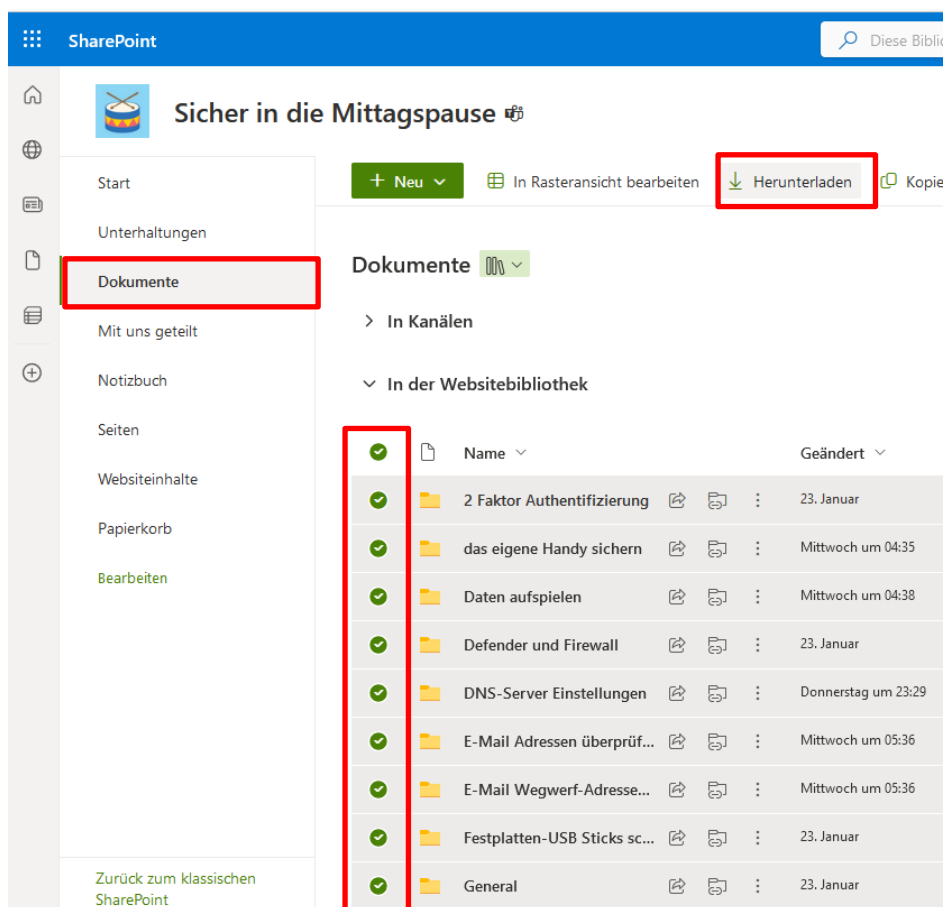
SharePoint

Diese Bibli

Sicher in die Mittagspause

Start

Unterhaltungen

Dokumente

Mit uns geteilt

Notizbuch

Seiten

Websiteinhalte

Papierkorb

Bearbeiten

Zurück zum klassischen SharePoint

+ Neu

In Rasteransicht bearbeiten

Herunterladen

Kopie

Dokumente

> In Kanälen

In der Websitebibliothek

| Name | Geändert |
|---|---|
| 2 Faktor Authentifizierung | 23. Januar |
| das eigene Handy sichern | Mittwoch um 04:35 |
| Daten aufspielen | Mittwoch um 04:38 |
| Defender und Firewall | 23. Januar |
| DNS-Server Einstellungen | Donnerstag um 23:29 |
| E-Mail Adressen überprüf... | Mittwoch um 05:36 |
| E-Mail Wegwerf-Adresse... | Mittwoch um 05:36 |
| Festplatten-USB Sticks sc... | 23. Januar |
| General | 23. Januar |